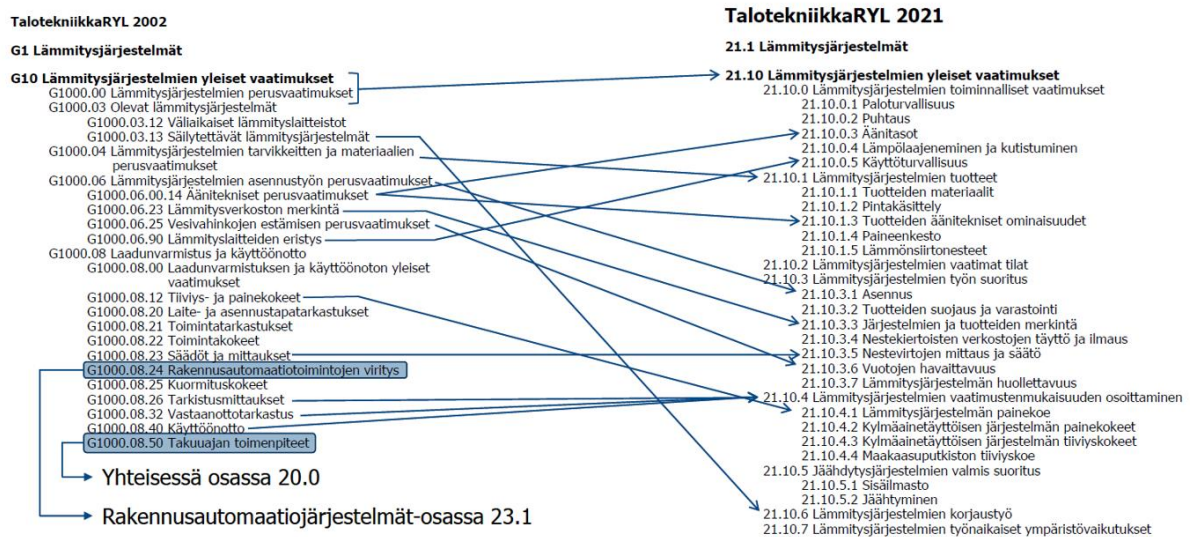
TalotekniikkaRYL 2002

G1 Lämmitysjärjestelmät

G10 Lämmitysjärjestelmien yleiset vaatimukset
G1000.00 Lämmitysjärjestelmien perusvaatimukset
G1000.03 Olevat lämmitysjärjestelmät
G1000.03.12 Väliaikaiset lämmityslaitteistot
G1000.03.13 Säilytettävät lämmitysjärjestelmät
G1000.04 Lämmitysjärjestelmien tarvikkeitten ja materiaalien perusvaatimukset
G1000.06 Lämmitysjärjestelmien asennustyön perusvaatimukset
G1000.06.00.14 Äänitekniset perusvaatimukset
G1000.06.23 Lämmitysverkoston merkintä
G1000.06.25 Vesivahinkojen estämisen perusvaatimukset
G1000.06.90 Lämmityslaitteiden eristys
G1000.08 Laadunvarmistus ja käyttöönotto
G1000.08.00 Laadunvarmistuksen ja käyttöönoton yleiset vaatimukset
G1000.08.12 Tiiviys- ja painekokeet
G1000.08.20 Laite- ja asennustapatarkastukset
G1000.08.21 Toimintatarkastukset
G1000.08.22 Toimintakokeet
G1000.08.23 Säädöt ja mittaukset
G1000.08.24 Rakennusautomaatiotoimintojen viritys
G1000.08.25 Kuormituskokeet
G1000.08.26 Tarkistusmittaukset
G1000.08.32 Vastaanottotarkastus
G1000.08.40 Käyttöönotto
G1000.08.50 Takuuajan toimenpiteet

Yhteisessä osassa 20.0

Rakennusautomaatiojärjestelmät-osassa 23.1

TalotekniikkaRYL 2021

21.1 Lämmitysjärjestelmät

21.10 Lämmitysjärjestelmien yleiset vaatimukset
21.10.0 Lämmitysjärjestelmien toiminnalliset vaatimukset
21.10.0.1 Paloturvallisuus
21.10.0.2 Puhtaus
21.10.0.3 Äänitasot
21.10.0.4 Lämpölaajeneminen ja kutistuminen
21.10.0.5 Käyttöturvallisuus
21.10.1 Lämmitysjärjestelmien tuotteet
21.10.1.1 Tuotteiden materiaalit
21.10.1.2 Pintakäsittely
21.10.1.3 Tuotteiden äänitekniset ominaisuudet
21.10.1.4 Paineenkesto
21.10.1.5 Lämmönsiirtonesteet
21.10.2 Lämmitysjärjestelmien vaatimat tilat
21.10.3 Lämmitysjärjestelmien työn suoritus
21.10.3.1 Asennus
21.10.3.2 Tuotteiden suojaus ja varastointi
21.10.3.3 Järjestelmien ja tuotteiden merkintä
21.10.3.4 Nestekiertoisten verkostojen täyttö ja ilmaus
21.10.3.5 Nestevirtojen mittaus ja säätö
21.10.3.6 Vuotojen havaittavuus
21.10.3.7 Lämmitysjärjestelmän huollettavuus
21.10.4 Lämmitysjärjestelmien vaatimustenmukaisuuden osoittaminen
21.10.4.1 Lämmitysjärjestelmän painekoe
21.10.4.2 Kylmäainetäyttöisen järjestelmän painekokeet
21.10.4.3 Kylmäainetäyttöisen järjestelmän tiiviyskokeet
21.10.4.4 Maakaasuputkiston tiiviyskoe
21.10.5 Jäähdytysjärjestelmien valmis suoritus
21.10.5.1 Sisäilmasto
21.10.5.2 Jäähtyminen
21.10.6 Lämmitysjärjestelmien korjaustyö
21.10.7 Lämmitysjärjestelmien työnaikaiset ympäristövaikutukset